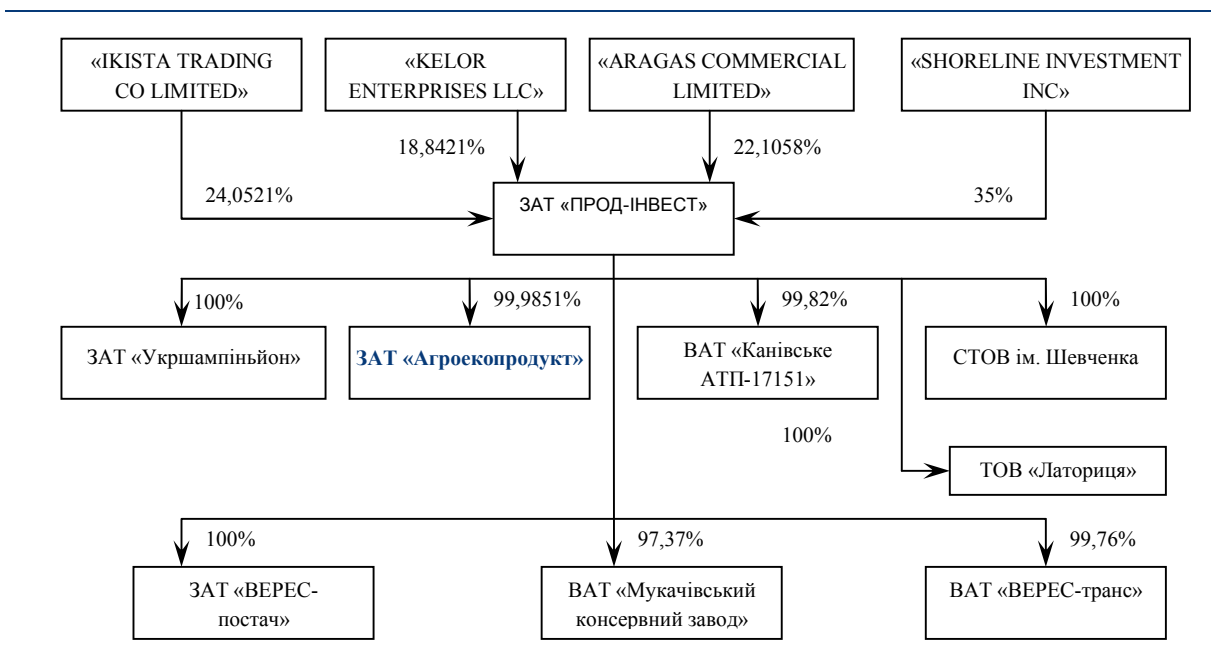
«IKISTA TRADING CO LIMITED»

«KELOR ENTERPRISES LLC»

«ARAGAS COMMERCIAL LIMITED»

«SHORELINE INVESTMENT INC»

18,8421%

22,1058%

24,0521%

ЗАТ «ПРОД-ІНВЕСТ»

35%

100%

99,9851%

99,82%

100%

ЗАТ «Укршампіньйон»

ЗАТ «Агроекопродукт»

ВАТ «Канівське АТП-17151»

СТОВ ім. Шевченка

100%

ТОВ «Латориця»

100%

97,37%

99,76%

ЗАТ «ВЕРЕС-постач»

ВАТ «Мукачівський консервний завод»

ВАТ «ВЕРЕС-транс»